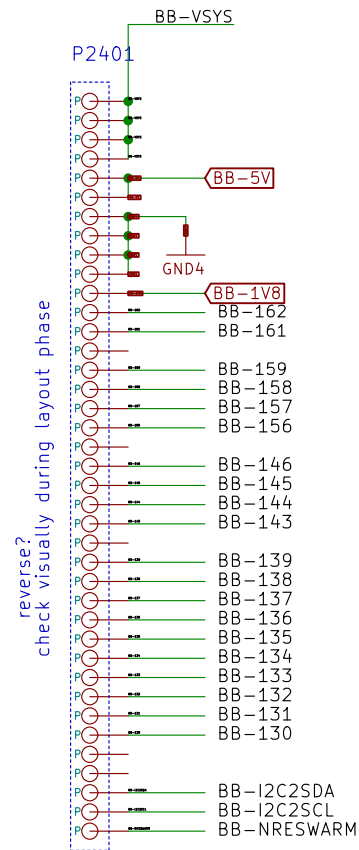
BB-VSYS

P2401

reverse?
check visually during layout phase

BB-5V
GND4
BB-1V8
BB-162
BB-161
BB-159
BB-158
BB-157
BB-156
BB-146
BB-145
BB-144
BB-143
BB-139
BB-138
BB-137
BB-136
BB-135
BB-134
BB-133
BB-132
BB-131
BB-130
BB-I2C2SDA
BB-I2C2SCL
BB-NRESWARM